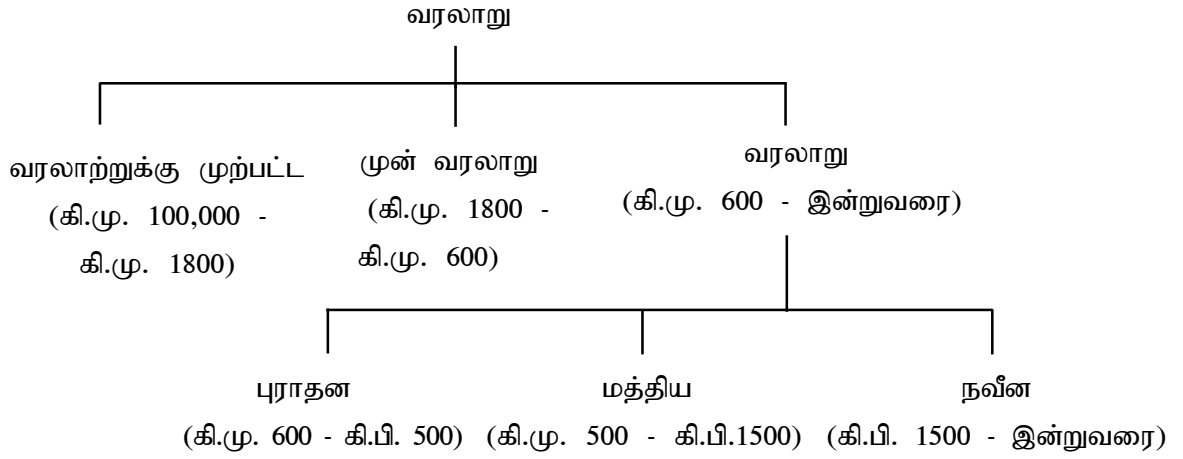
வரலாறு

வரலாற்றுக்கு முற்பட்ட (கி.மு. 100,000 - கி.மு. 1800)

முன் வரலாறு (கி.மு. 1800 - கி.மு. 600)

வரலாறு (கி.மு. 600 - இன்றுவரை)

புராதன (கி.மு. 600 - கி.பி. 500)

மத்திய (கி.மு. 500 - கி.பி.1500)

நவீன (கி.பி. 1500 - இன்றுவரை)